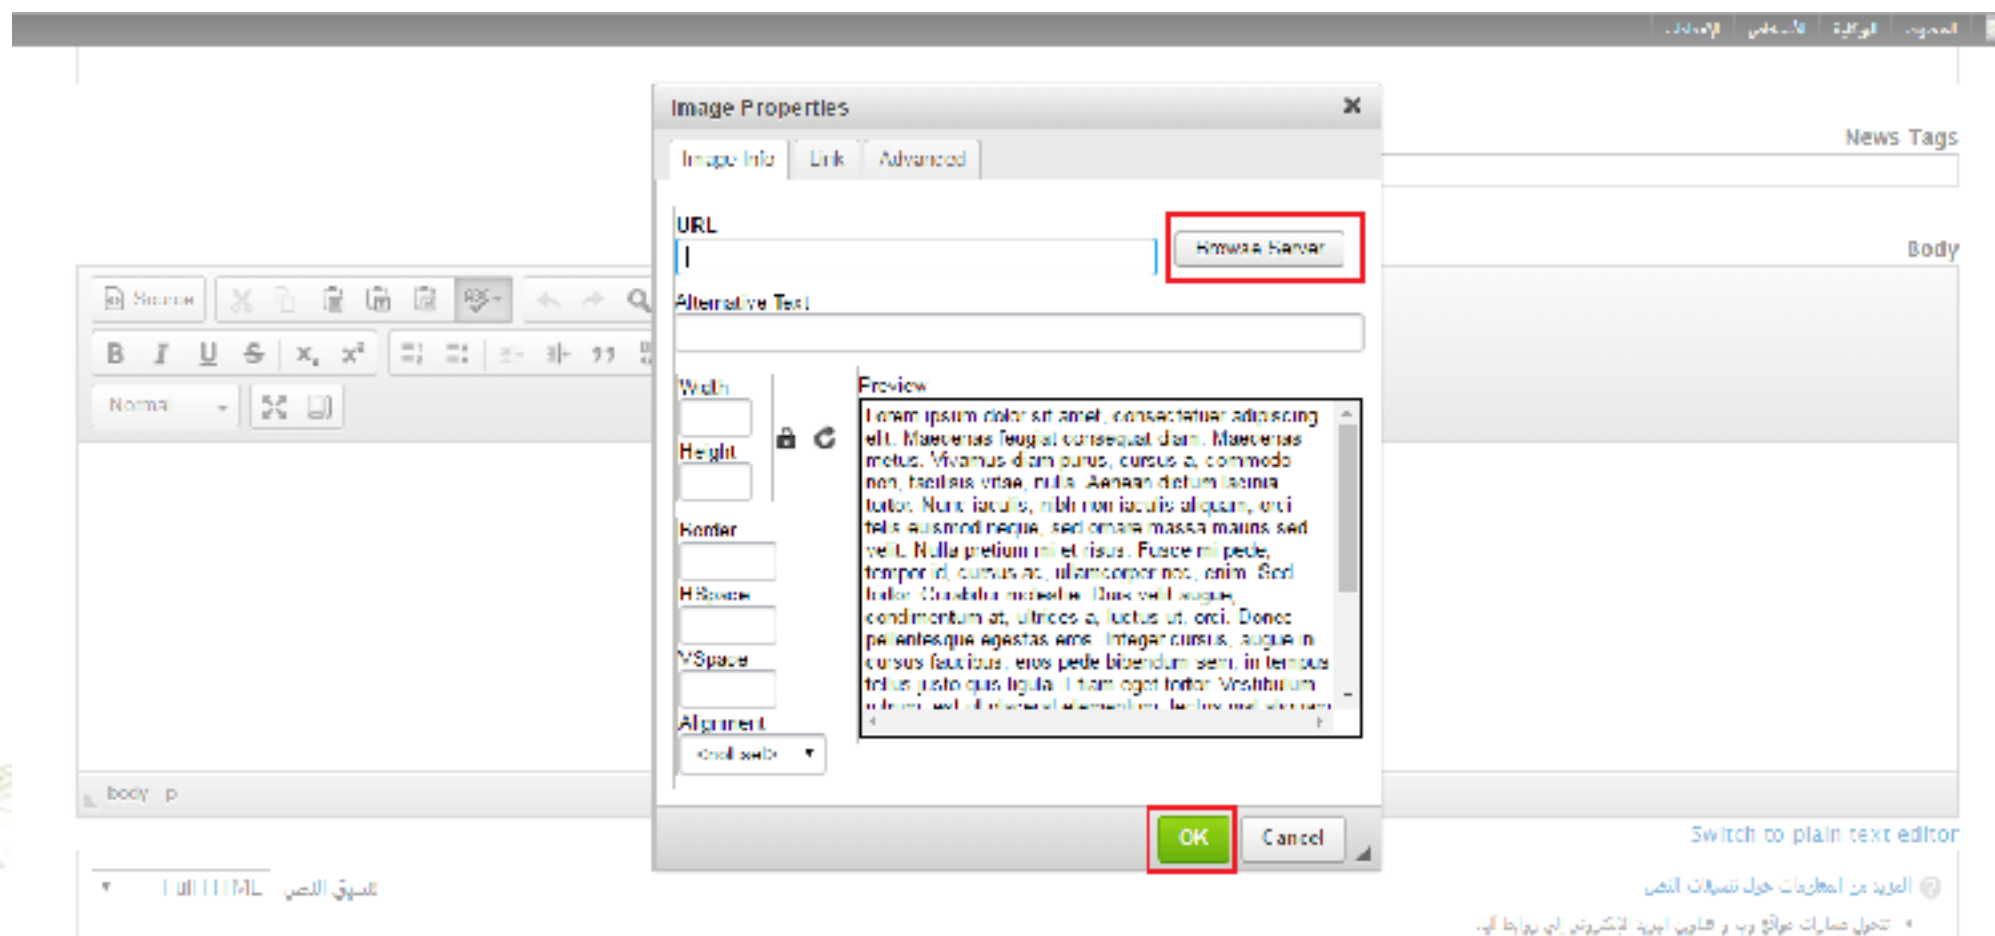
Image Properties ✕

Image Info | Link | Advanced

URL

Browse Server

Alternative Text

Width

Height

Border

HSpace

VSpace

Alignment

<not set>

Preview

Lorem ipsum dolor sit amet, consectetuer adipiscing elit. Maecenas feugiat consequat diam. Maecenas metus. Vivamus diam purus, cursus a, commodo non, facilisis vitae, nulla. Aenean dictum lacinia tortor. Nunc iaculis, nibh non iaculis aliquam, orci felis euismod neque, sed ornare massa mauris sed velit. Nulla pretium mi et risus. Fusce mi pede, tempor id, cursus ac, ullamcorper nec, enim. Sed tortor. Curabitur molestie. Duis velit augue, condimentum at, ultrices a, luctus ut, orci. Donec pellentesque egestas eros. Integer cursus, augue in cursus faucibus, eros pede bibendum sem, in tempus tellus justo quis ligula. Etiam eget tortor. Vestibulum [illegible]

OK

Cancel

News Tags

Body

Source

B I U S x₂ x²

Normal

body p

Switch to plain text editor

Full HTML تنسيق النص

المزيد من المعلومات حول تنسيقات النص

تحول عناوين مواقع وب و عناوين البريد الإلكتروني إلى روابط آلية.